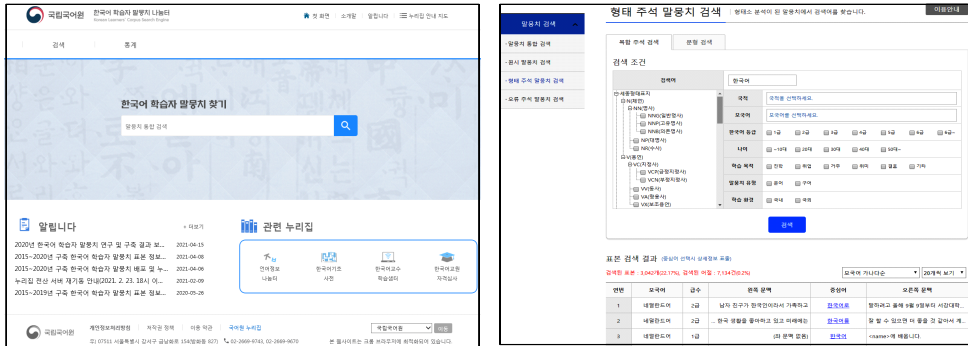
국립국어원 한국어 학습자 말뭉치 나눔터 Korean Learners' Corpus Search Engine

첫 화면 소개란 알립니다 누리집 안내 지도

검색 통계

한국어 학습자 말뭉치 찾기

말뭉치 통합 검색

알립니다 + 더보기

2020년 한국어 학습자 말뭉치 연구 및 구축 결과 보... 2021-04-13
2015~2020년 구축 한국어 학습자 말뭉치 표본 검색... 2021-04-08
2015~2020년 구축 한국어 학습자 말뭉치 배포 및 누... 2021-04-06
누리집 전산 서버 재가동 안내(2021. 2. 23. 18시 이... 2021-02-09
2015~2019년 구축 한국어 학습자 말뭉치 표본 검색... 2020-05-28

관련 누리집

언어정보 나눔터 한국어기초 사전 한국어교수 학습샘터 한국어교원 자격심사

국립국어원 개인정보처리방침 저작권 정책 이용 약관 국어원 누리집 국립국어원 이동

(우) 07511 서울특별시 강서구 금낭화로 154(방화동 827) 02-2669-9743, 02-2669-9670 본 웹사이트는 크롬 브라우저에 최적화되어 있습니다.

말뭉치 검색
-말뭉치 통합 검색
-원시 말뭉치 검색
-형태 주석 말뭉치 검색
-오류 주석 말뭉치 검색

형태 주석 말뭉치 검색 형태소 분석이 된 말뭉치에서 검색어를 찾습니다. 이용안내

복합 주석 검색 문형 검색

검색 조건

검색어 한국어

세종형태표지
N(체언)
NN(명사)
NNG(일반명사)
NNP(고유명사)
NNB(의존명사)
NP(대명사)
NR(수사)
V(용언)
VC(지정사)
VCN(긍정지정사)
VCN(부정지정사)
VV(동사)
VA(형용사)
VA(보조용언)

국적 국적을 선택하세요.
모국어 모국어를 선택하세요.
한국어 등급 1급 2급 3급 4급 5급 6급 7급
나이 ~19세 20대 30대 40대 50대~
학습 목적 진학 취업 가족 취미 결혼 기타
말뭉치 유형 문어 구어
학습 환경 국내 국외

검색

표본 검색 결과 (음절의 선택시 상세정보 유출)

검색된 표본 : 3,042개(22.77%), 검색된 어절 : 7,134건(0.2%)

모국어 가나다순 20개씩 보기

| 연번 | 모국어 | 급수 | 왼쪽 문맥 | 중심어 | 오른쪽 문맥 |
|---|---|---|---|---|---|
| 1 | 네덜란드어 | 2급 | 남자 친구가 한국인이라서 가족하고 | 한국어로 | 말하려고 올해 9월 9월부터 서강대학... |
| 2 | 네덜란드어 | 2급 | ... 한국 생활을 좋아하고 있고 미래에는 | 한국어를 | 잘 할 수 있으면 더 좋을 것 같아서 제... |
| 3 | 네덜란드어 | 1급 | (좌 문맥 없음) | 한국어 | <name>에 배웁니다. |